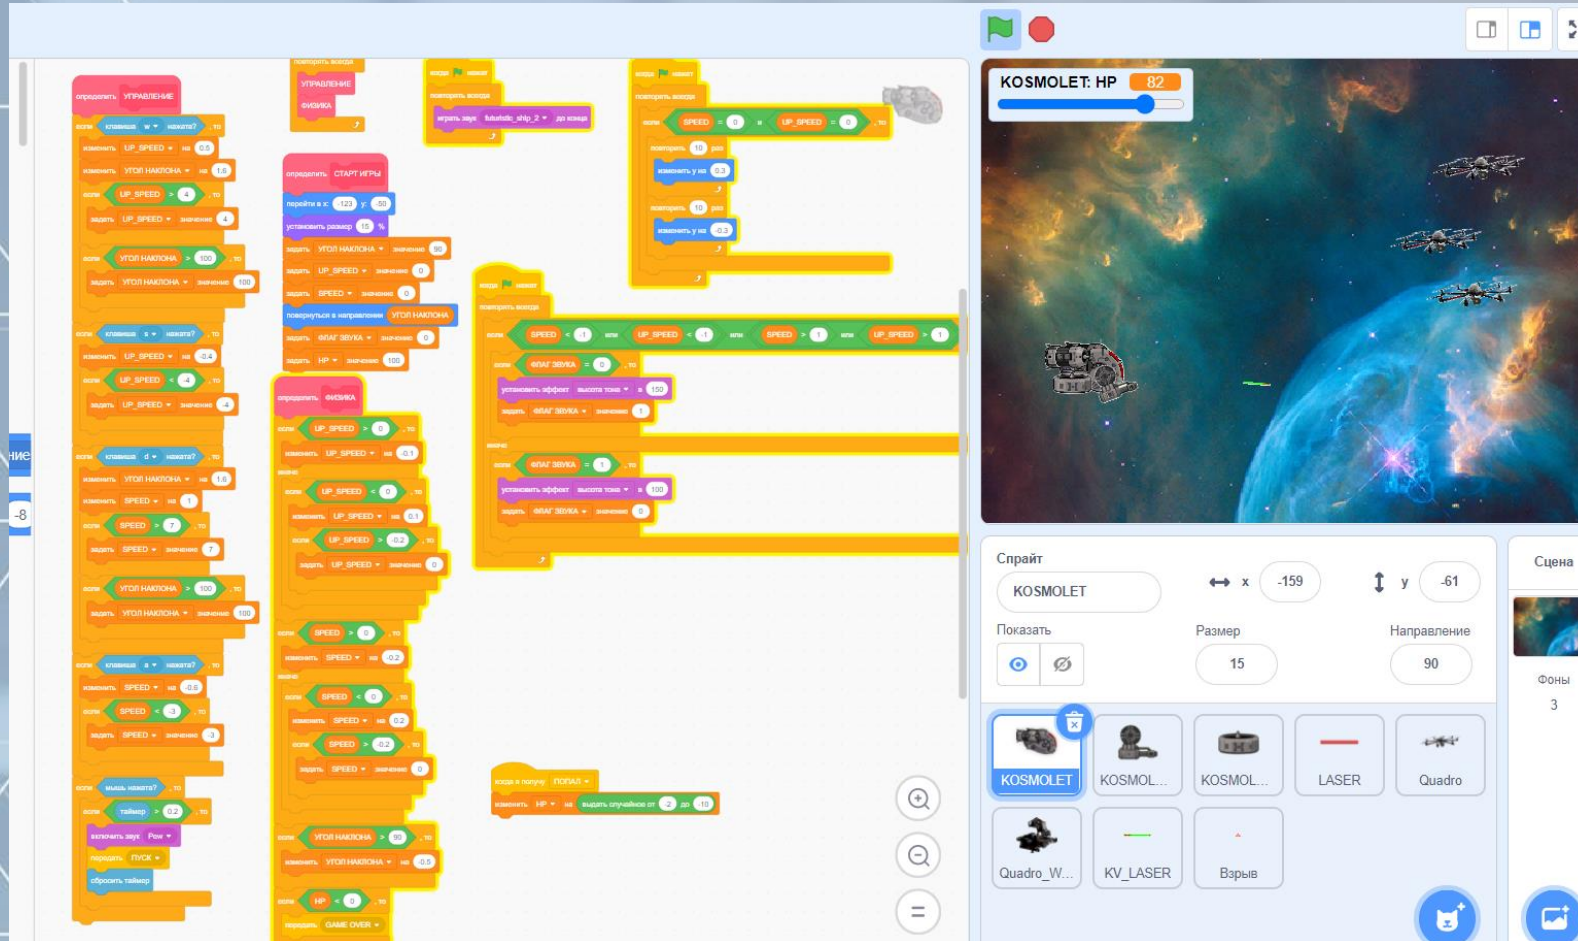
повторять всегда
УПРАВЛЕНИЕ
ФИЗИКА

когда флаг нажат
повторять всегда
играть звук futuristic_ship_2 до конца

когда флаг нажат
повторять всегда
если UP_SPEED = 0 и UP_SPEED = 0 , то
повторить 10 раз
изменить у на 0.3
повторить 10 раз
изменить у на -0.3

определить УПРАВЛЕНИЕ
если клавиша w нажата? , то
изменить UP_SPEED на 0.5
изменить УГОЛ НАКЛОНА на 1.6
если UP_SPEED > 4 , то
задать UP_SPEED значение 4
если УГОЛ НАКЛОНА > 100 , то
задать УГОЛ НАКЛОНА значение 100
если клавиша s нажата? , то
изменить UP_SPEED на -0.4
если UP_SPEED < -4 , то
задать UP_SPEED значение -4
если клавиша d нажата? , то
изменить УГОЛ НАКЛОНА на 1.6
изменить SPEED на 1
если SPEED > 7 , то
задать SPEED значение 7
если УГОЛ НАКЛОНА > 100 , то
задать УГОЛ НАКЛОНА значение 100
если клавиша a нажата? , то
изменить SPEED на -0.5
если SPEED < -3 , то
задать SPEED значение -3
если мышь нажата? , то
если таймер > 0.2 , то
включить звук Pew
передать ПУСК
сбросить таймер

определить СТАРТ ИГРЫ
перейти в x: -123 y: -50
установить размер 15 %
задать УГОЛ НАКЛОНА значение 90
задать UP_SPEED значение 0
задать SPEED значение 0
повернуться в направлении УГОЛ НАКЛОНА
задать ФЛАГ ЗВУКА значение 0
задать HP значение 100

определить ФИЗИКА
если UP_SPEED > 0 , то
изменить UP_SPEED на -0.1
иначе
если UP_SPEED < 0 , то
изменить UP_SPEED на 0.1
если UP_SPEED > -0.2 , то
задать UP_SPEED значение 0
если SPEED > 0 , то
изменить SPEED на -0.2
иначе
если SPEED < 0 , то
изменить SPEED на 0.2
если SPEED > -0.2 , то
задать SPEED значение 0
если УГОЛ НАКЛОНА > 90 , то
изменить УГОЛ НАКЛОНА на -0.5
если HP < 0 , то
передать GAME OVER

когда флаг нажат
повторять всегда
если SPEED < -1 или UP_SPEED < -1 или SPEED > 1 или UP_SPEED > 1
если ФЛАГ ЗВУКА = 0 , то
установить эффект высота тона в 150
задать ФЛАГ ЗВУКА значение 1
иначе
если ФЛАГ ЗВУКА = 1 , то
установить эффект высота тона в 100
задать ФЛАГ ЗВУКА значение 0

когда я получу ПОПАЛ
изменить HP на выдать случайное от -2 до -10

ние
-8

KOSMOLET: HP 82

Спрайт
KOSMOLET
x -159
y -61
Показать
Размер 15
Направление 90
KOSMOLET
KOSMOL...
KOSMOL...
LASER
Quadro
Quadro_W...
KV_LASER
Взрыв
Сцена
Фоны
3